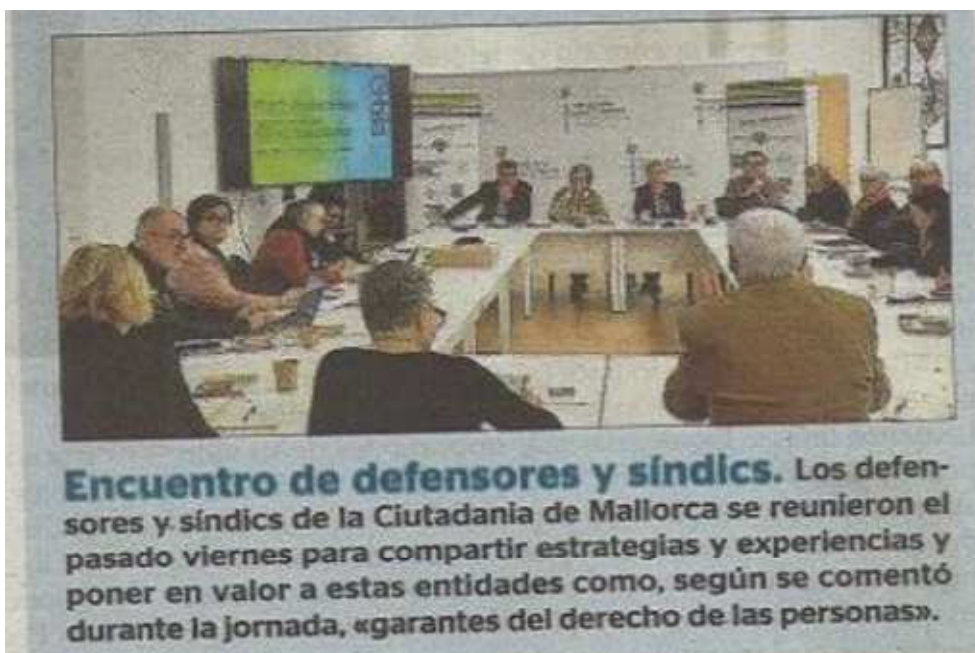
Encuentro de defensores y síndics. Los defensores y síndics de la Ciutadania de Mallorca se reunieron el pasado viernes para compartir estrategias y experiencias y poner en valor a estas entidades como, según se comentó durante la jornada, «garantes del derecho de las personas».